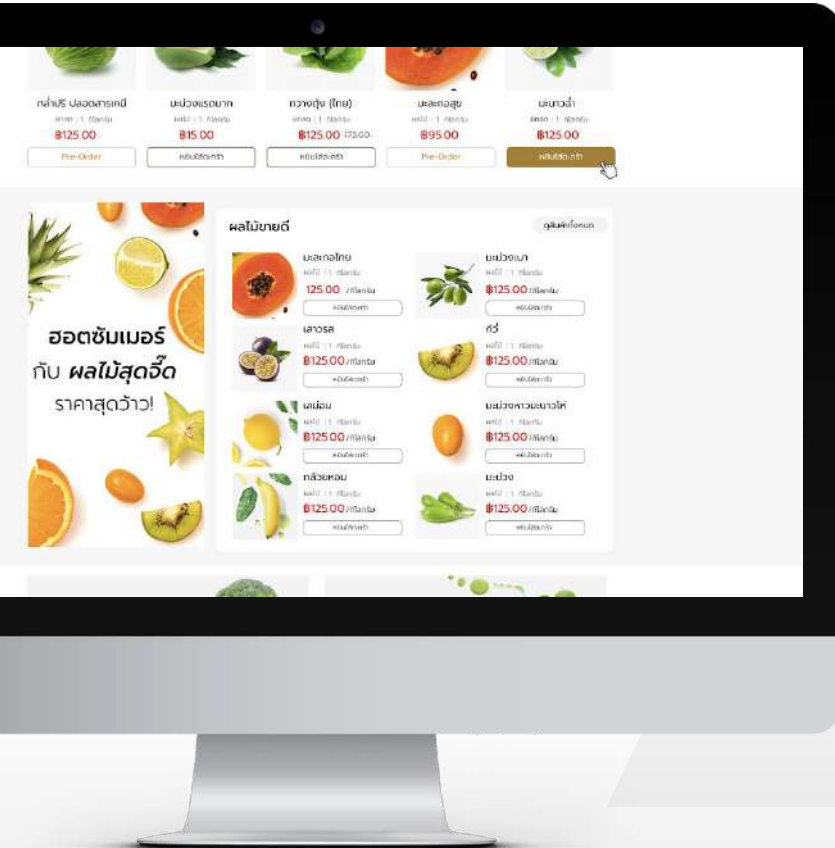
กล่ำปลี ปลอดสารเคมี
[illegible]
฿125.00
Pre-Order

มะม่วงแรดบาก
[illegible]
฿15.00
หยิบใส่ตะกร้า

กวางตุ้ง (ไทย)
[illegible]
฿125.00 175.00
หยิบใส่ตะกร้า

มะละกอสุข
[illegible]
฿95.00
Pre-Order

มะนาวฉ่ำ
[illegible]
฿125.00
หยิบใส่ตะกร้า

ฮอตซัมเมอร์ กับ ผลไม้สุดจี๊ด ราคาสุดว้าว!

ผลไม้ขายดี
ดูสินค้าทั้งหมด

มะละกอไทย
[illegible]
125.00 /กิโลกรัม
หยิบใส่ตะกร้า

มะม่วงเบา
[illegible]
฿125.00 /กิโลกรัม
หยิบใส่ตะกร้า

เสาวรส
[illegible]
฿125.00 /กิโลกรัม
หยิบใส่ตะกร้า

กีวี่
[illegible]
฿125.00 /กิโลกรัม
หยิบใส่ตะกร้า

เลม่อน
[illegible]
฿125.00 /กิโลกรัม
หยิบใส่ตะกร้า

มะม่วงหาวมะนาวโห่
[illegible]
฿125.00 /กิโลกรัม
หยิบใส่ตะกร้า

กล้วยหอม
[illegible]
฿125.00 /กิโลกรัม
หยิบใส่ตะกร้า

มะม่วง
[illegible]
฿125.00 /กิโลกรัม
หยิบใส่ตะกร้า